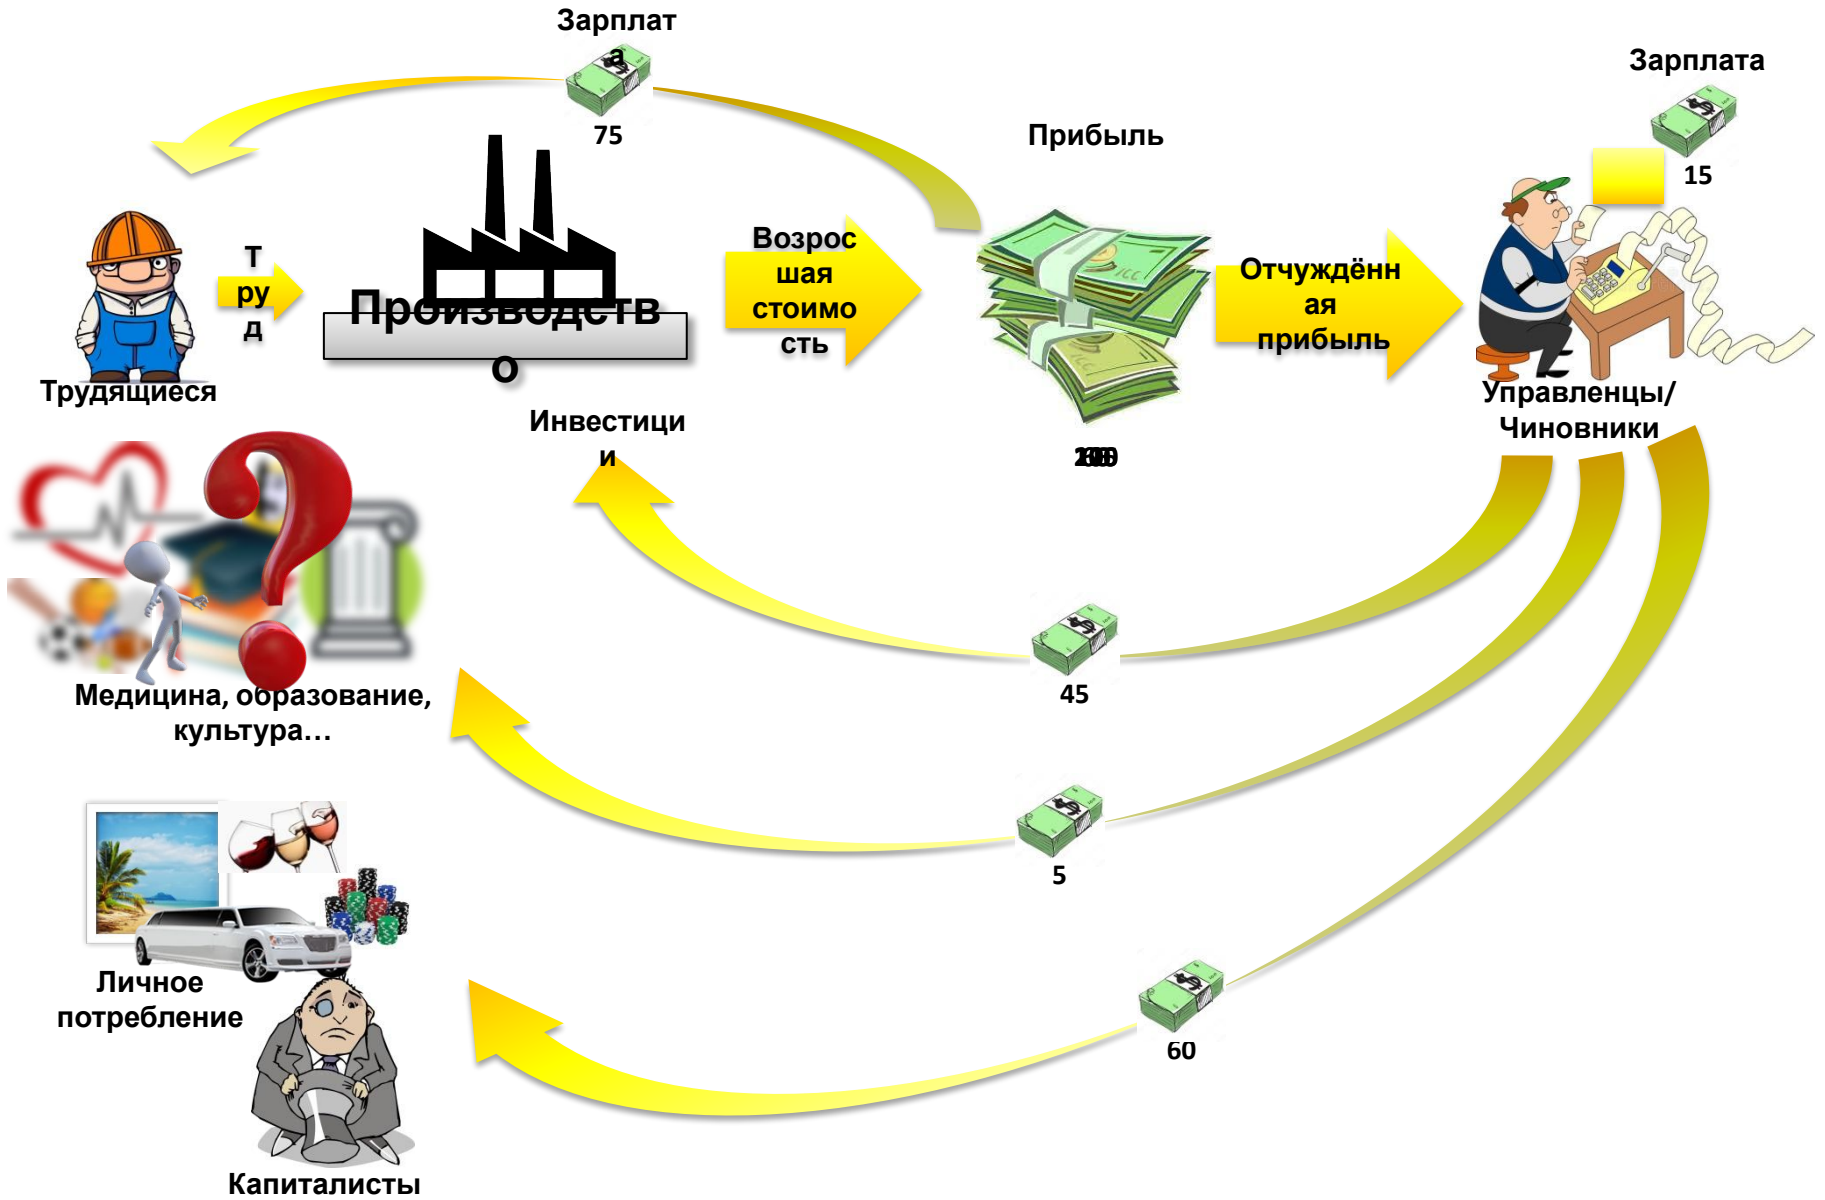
Зарплата

75

Зарплата

15

Прибыль

Труд

Производство

Возросшая стоимость

Отчуждённая прибыль

Трудящиеся

Управленцы/ Чиновники

Инвестиции

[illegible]

45

Медицина, образование, культура…

5

Личное потребление

60

Капиталисты